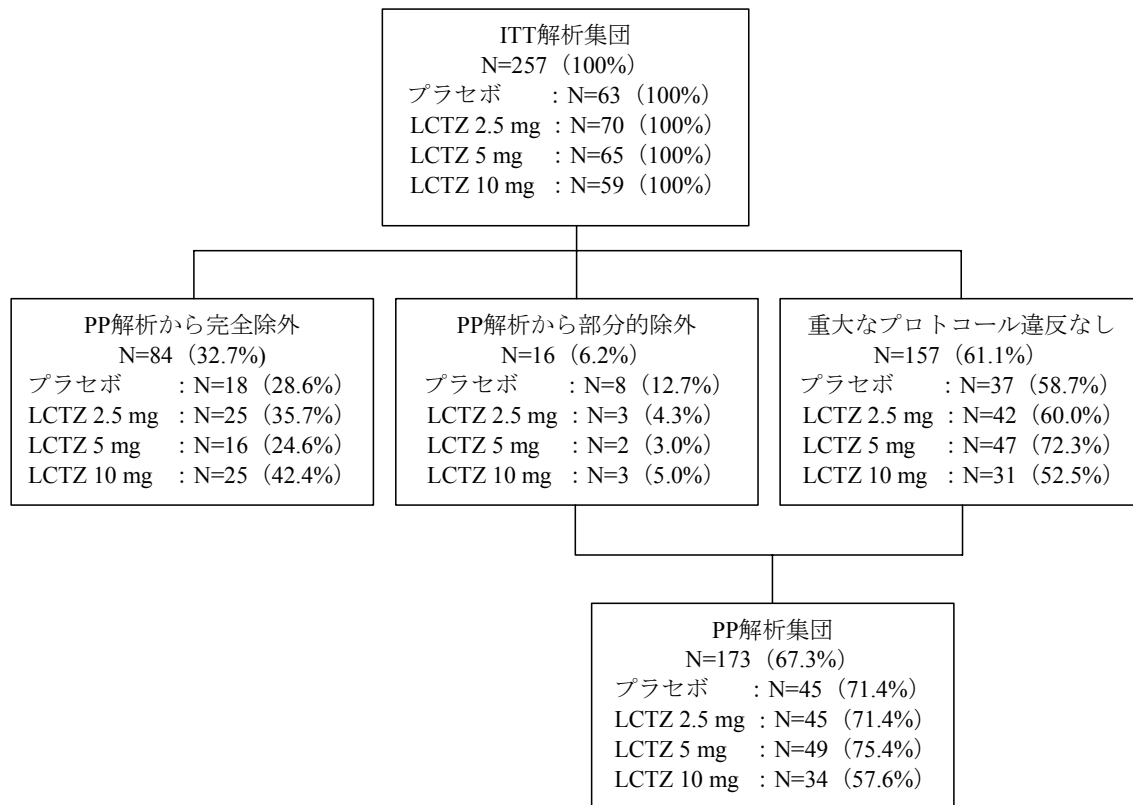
ITT解析集団
N=257（100%）
プラセボ　：N=63（100%）
LCTZ 2.5 mg ：N=70（100%）
LCTZ 5 mg　：N=65（100%）
LCTZ 10 mg ：N=59（100%）

PP解析から完全除外
N=84（32.7%）
プラセボ　：N=18（28.6%）
LCTZ 2.5 mg ：N=25（35.7%）
LCTZ 5 mg　：N=16（24.6%）
LCTZ 10 mg ：N=25（42.4%）

PP解析から部分的除外
N=16（6.2%）
プラセボ　：N=8（12.7%）
LCTZ 2.5 mg ：N=3（4.3%）
LCTZ 5 mg　：N=2（3.0%）
LCTZ 10 mg ：N=3（5.0%）

重大なプロトコール違反なし
N=157（61.1%）
プラセボ　：N=37（58.7%）
LCTZ 2.5 mg ：N=42（60.0%）
LCTZ 5 mg　：N=47（72.3%）
LCTZ 10 mg ：N=31（52.5%）

PP解析集団
N=173（67.3%）
プラセボ　：N=45（71.4%）
LCTZ 2.5 mg ：N=45（71.4%）
LCTZ 5 mg　：N=49（75.4%）
LCTZ 10 mg ：N=34（57.6%）